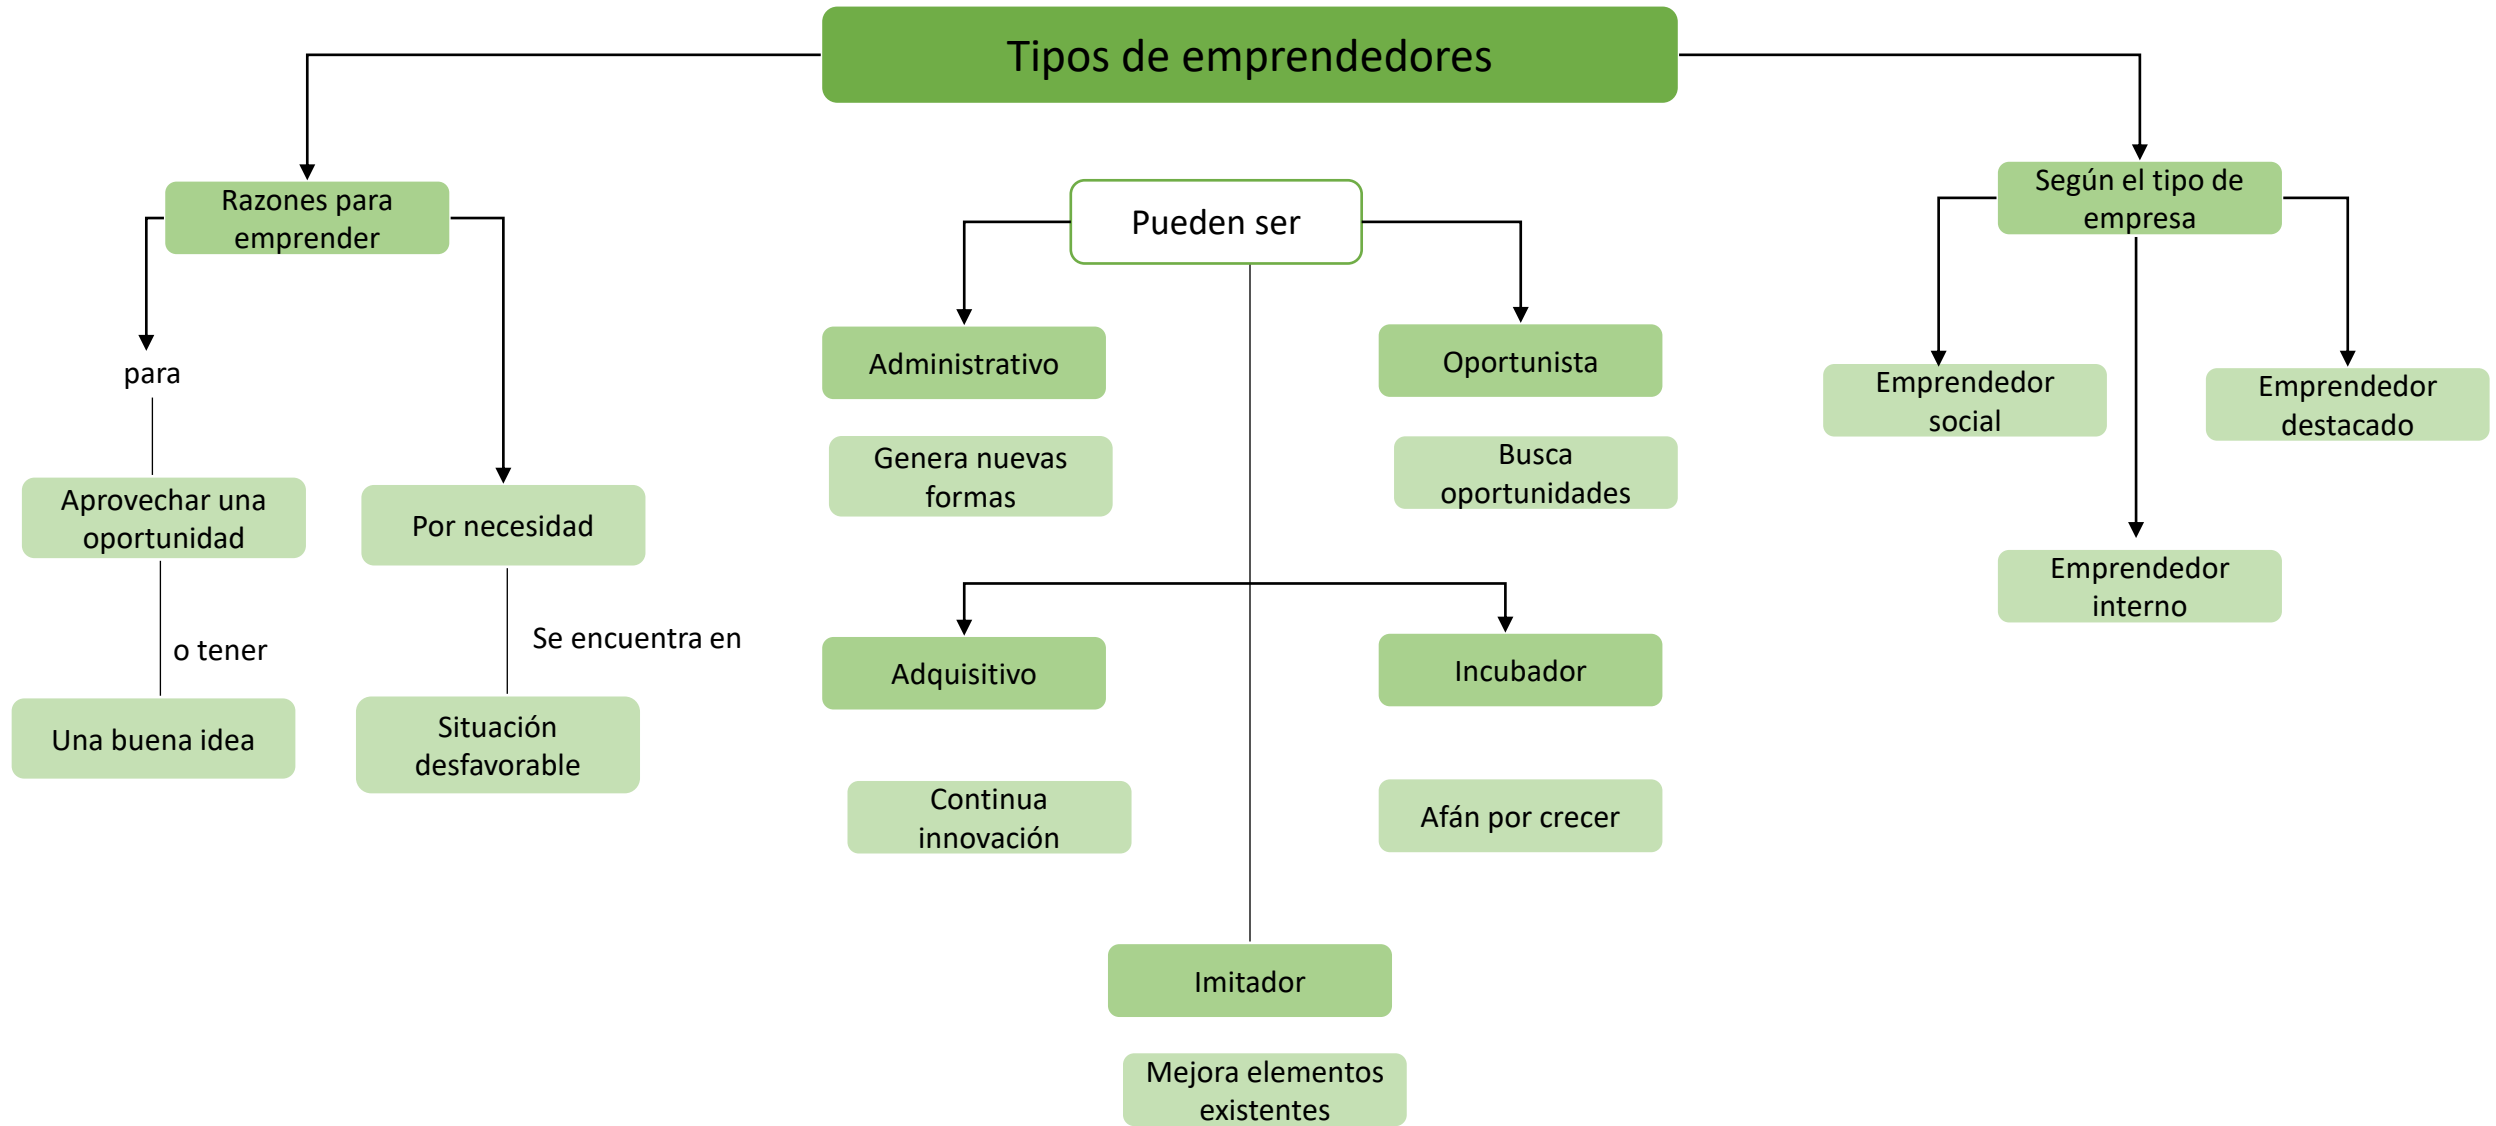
Tipos de emprendedores

Razones para emprender

para

Aprovechar una oportunidad

o tener

Una buena idea

Por necesidad

Se encuentra en

Situación desfavorable

Pueden ser

Administrativo

Genera nuevas formas

Oportunista

Busca oportunidades

Adquisitivo

Continua innovación

Incubador

Afán por crecer

Imitador

Mejora elementos existentes

Según el tipo de empresa

Emprendedor social

Emprendedor destacado

Emprendedor interno